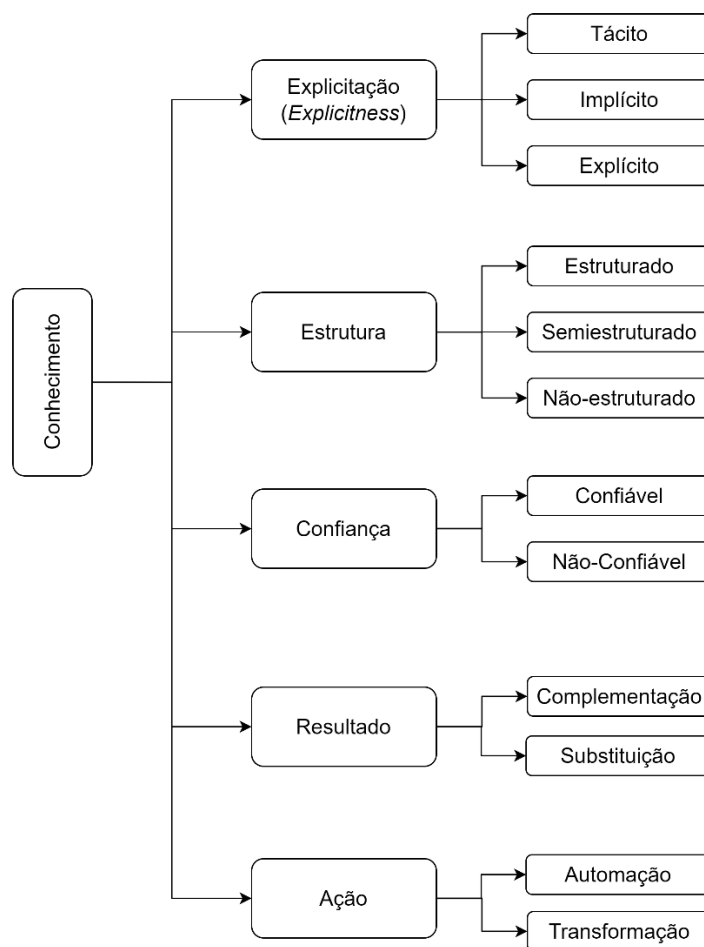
Conhecimento

Explicitação (*Explicitness*)

Tácito

Implícito

Explícito

Estrutura

Estruturado

Semiestruturado

Não-estruturado

Confiança

Confiável

Não-Confiável

Resultado

Complementação

Substituição

Ação

Automação

Transformação